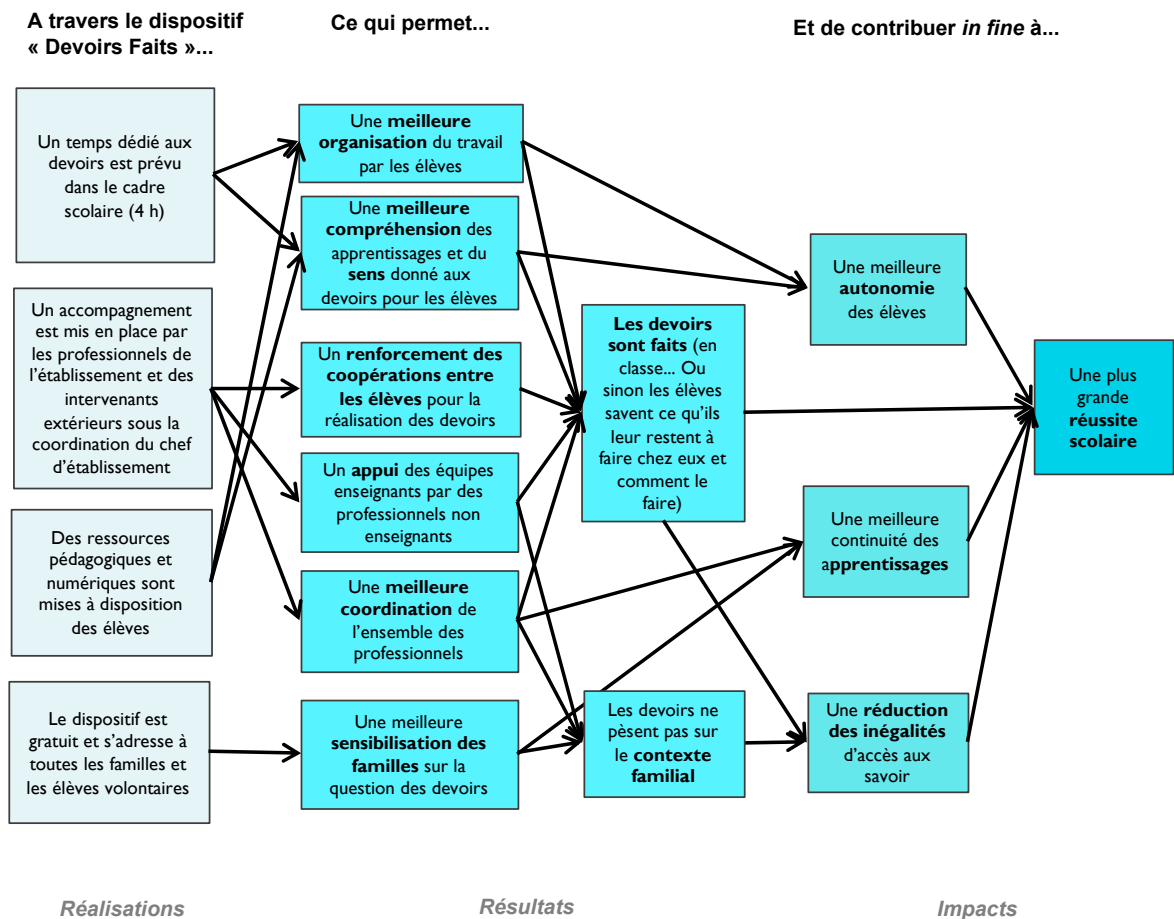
A travers le dispositif « Devoirs Faits »...

Ce qui permet...

Et de contribuer *in fine* à...

Un temps dédié aux devoirs est prévu dans le cadre scolaire (4 h)

Un accompagnement est mis en place par les professionnels de l'établissement et des intervenants extérieurs sous la coordination du chef d'établissement

Des ressources pédagogiques et numériques sont mises à disposition des élèves

Le dispositif est gratuit et s'adresse à toutes les familles et les élèves volontaires

Une **meilleure organisation** du travail par les élèves

Une **meilleure compréhension** des apprentissages et du **sens** donné aux devoirs pour les élèves

Un **renforcement des coopérations entre les élèves** pour la réalisation des devoirs

Un **appui** des équipes enseignants par des professionnels non enseignants

Une **meilleure coordination** de l'ensemble des professionnels

Une meilleure **sensibilisation des familles** sur la question des devoirs

**Les devoirs sont faits** (en classe... Ou sinon les élèves savent ce qu'ils leur restent à faire chez eux et comment le faire)

Les devoirs ne pèsent pas sur le **contexte familial**

Une meilleure **autonomie** des élèves

Une meilleure continuité des **apprentissages**

Une **réduction des inégalités** d'accès aux savoir

Une plus grande **réussite scolaire**

Réalisations

Résultats

Impacts